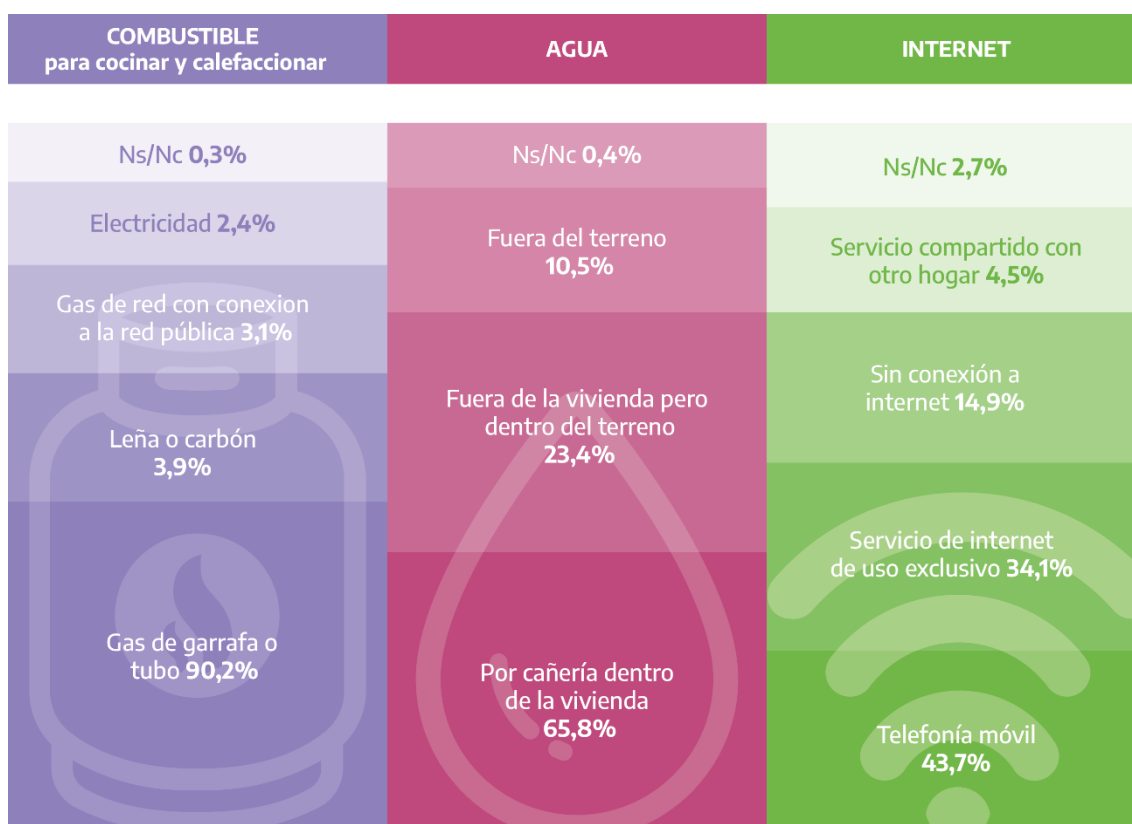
COMBUSTIBLE
para cocinar y calefaccionar

Ns/Nc 0,3%

Electricidad 2,4%

Gas de red con conexion a la red pública 3,1%

Leña o carbón 3,9%

Gas de garrafa o tubo 90,2%

AGUA

Ns/Nc 0,4%

Fuera del terreno 10,5%

Fuera de la vivienda pero dentro del terreno 23,4%

Por cañería dentro de la vivienda 65,8%

INTERNET

Ns/Nc 2,7%

Servicio compartido con otro hogar 4,5%

Sin conexión a internet 14,9%

Servicio de internet de uso exclusivo 34,1%

Telefonía móvil 43,7%